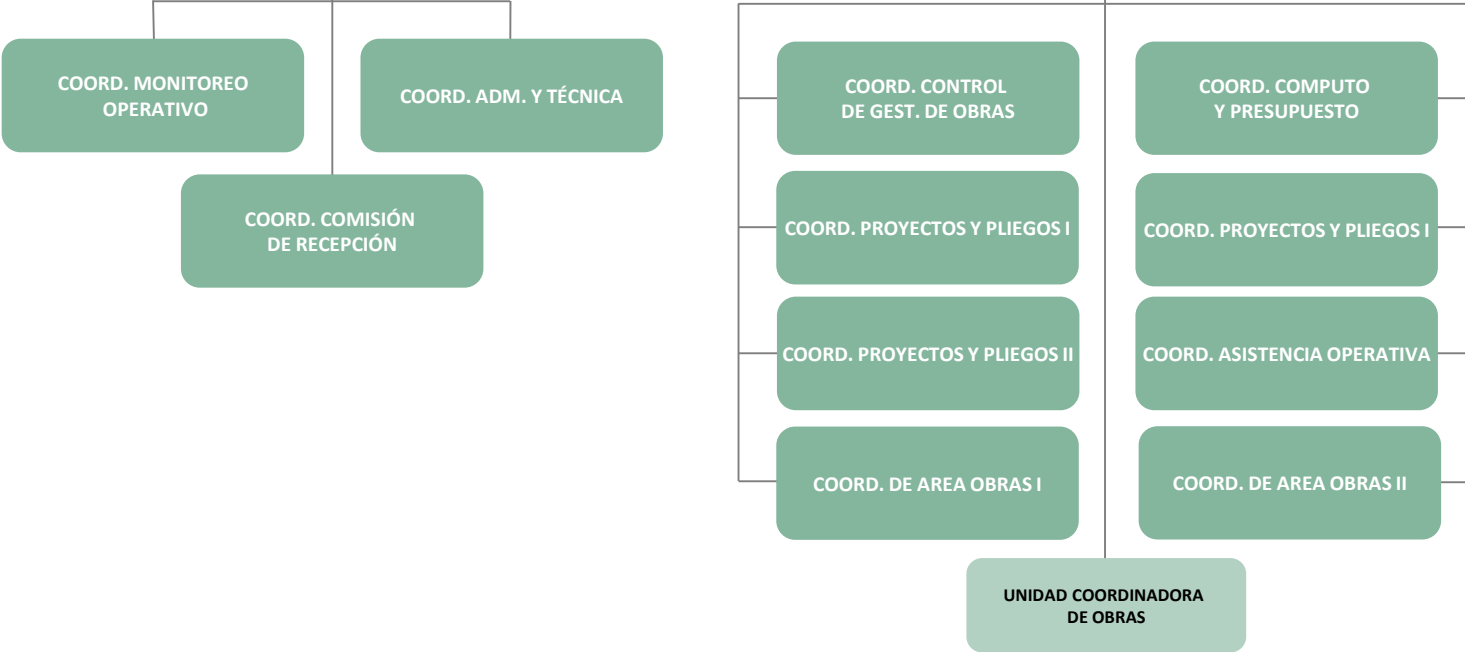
COORD. MONITOREO OPERATIVO

COORD. ADM. Y TÉCNICA

COORD. COMISIÓN DE RECEPCIÓN

COORD. CONTROL DE GEST. DE OBRAS

COORD. COMPUTO Y PRESUPUESTO

COORD. PROYECTOS Y PLIEGOS I

COORD. PROYECTOS Y PLIEGOS I

COORD. PROYECTOS Y PLIEGOS II

COORD. ASISTENCIA OPERATIVA

COORD. DE AREA OBRAS I

COORD. DE AREA OBRAS II

UNIDAD COORDINADORA DE OBRAS